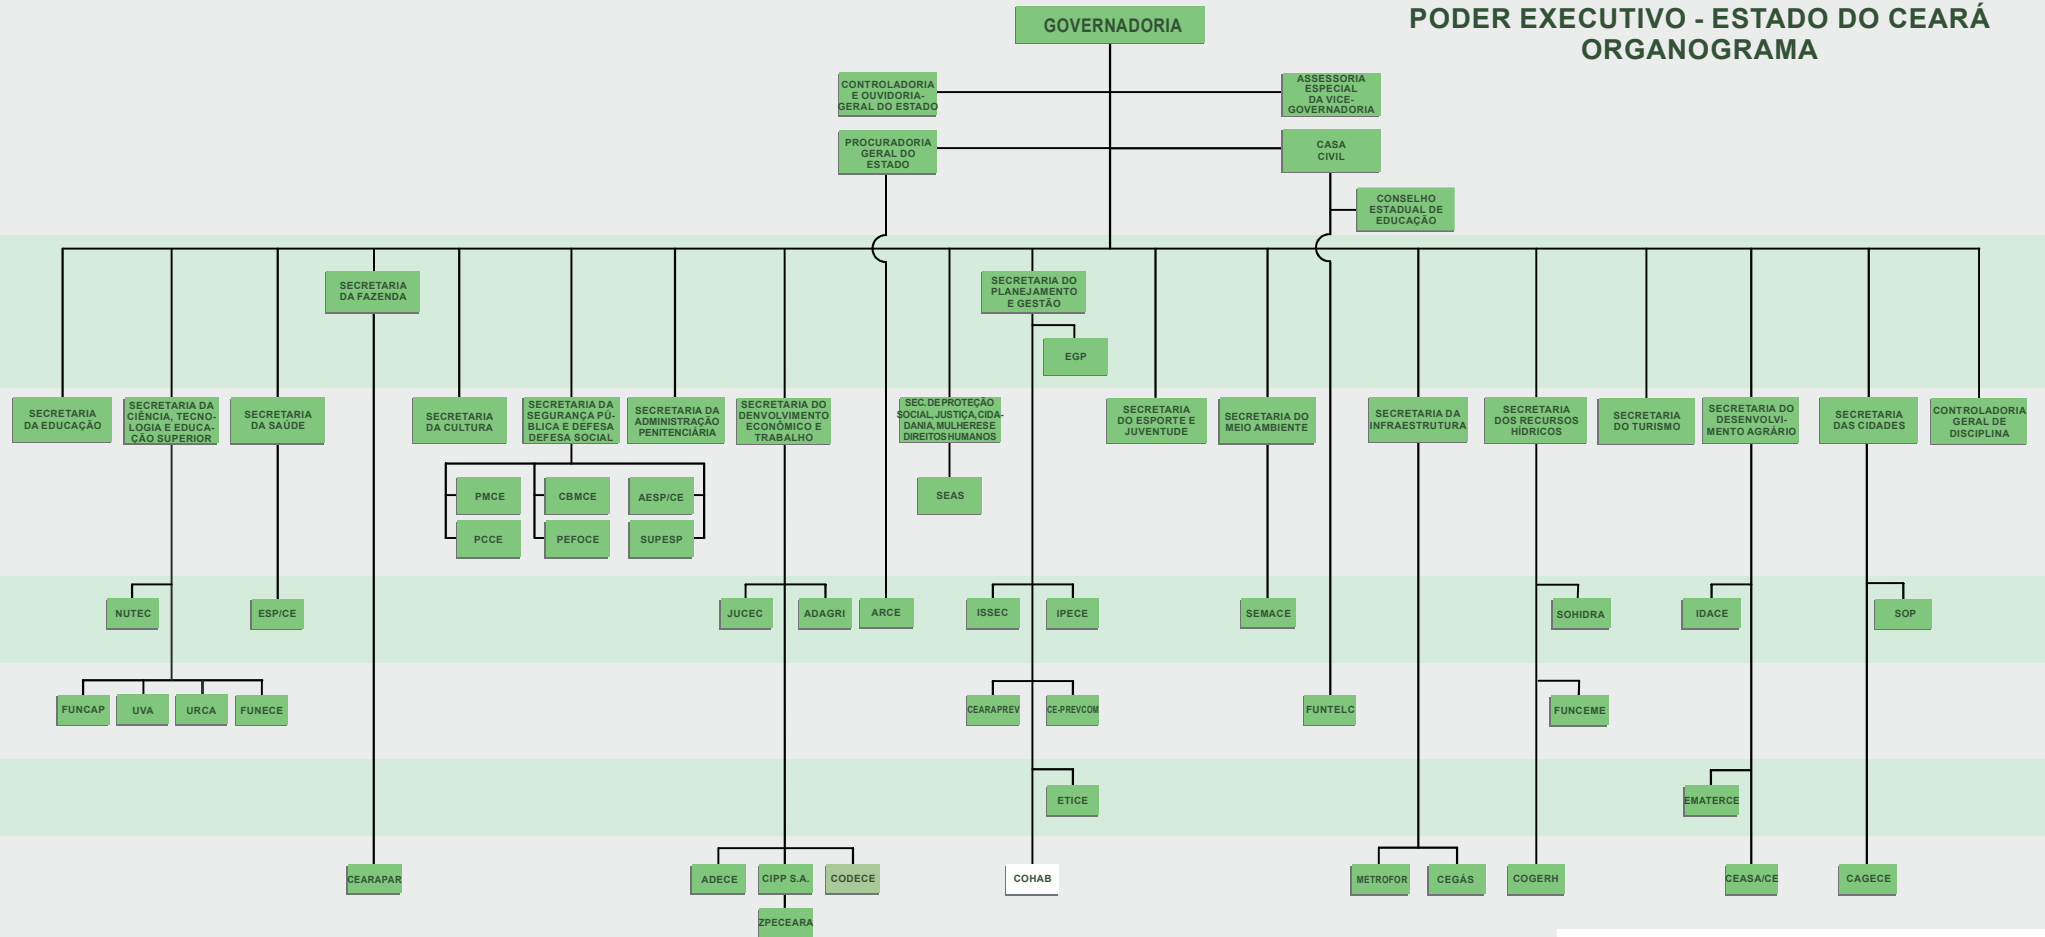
PODER EXECUTIVO - ESTADO DO CEARÁ
ORGANOGRAMA

GOVERNADORIA

CONTROLADORIA E OUVIDORIA-GERAL DO ESTADO

ASSESSORIA ESPECIAL DA VICE-GOVERNADORIA

PROCURADORIA GERAL DO ESTADO

CASA CIVIL

CONSELHO ESTADUAL DE EDUCAÇÃO

SECRETARIA DA FAZENDA

SECRETARIA DO PLANEJAMENTO E GESTÃO

EGP

SECRETARIA DA EDUCAÇÃO

SECRETARIA DA CIÊNCIA, TECNOLOGIA E EDUCAÇÃO SUPERIOR

SECRETARIA DA SAÚDE

SECRETARIA DA CULTURA

SECRETARIA DA SEGURANÇA PÚBLICA E DEFESA DEFESA SOCIAL

SECRETARIA DA ADMINISTRAÇÃO PENITENCIÁRIA

SECRETARIA DO DENVOLVIMENTO ECONÔMICO E TRABALHO

SEC.DE PROTEÇÃO SOCIAL, JUSTIÇA, CIDADANIA, MULHERES E DIREITOS HUMANOS

SECRETARIA DO ESPORTE E JUVENTUDE

SECRETARIA DO MEIO AMBIENTE

SECRETARIA DA INFRAESTRUTURA

SECRETARIA DOS RECURSOS HÍDRICOS

SECRETARIA DO TURISMO

SECRETARIA DO DESENVOLVIMENTO AGRÁRIO

SECRETARIA DAS CIDADES

CONTROLADORIA GERAL DE DISCIPLINA

PMCE

CBMCE

AESP/CE

PCCE

PEFOCE

SUPESP

SEAS

NUTEC

ESP/CE

JUCEC

ADAGRI

ARCE

ISSEC

IPECE

SEMACE

SOHIDRA

IDACE

SOP

FUNCAP

UVA

URCA

FUNECE

CEARAPREV

CE-PREVCOM

FUNTELC

FUNCEME

ETICE

EMATERCE

CEARAPAR

ADECE

CIPP S.A.

CODECE

COHAB

METROFOR

CEGÁS

COGERH

CEASA/CE

CAGECE

ZPECEARA